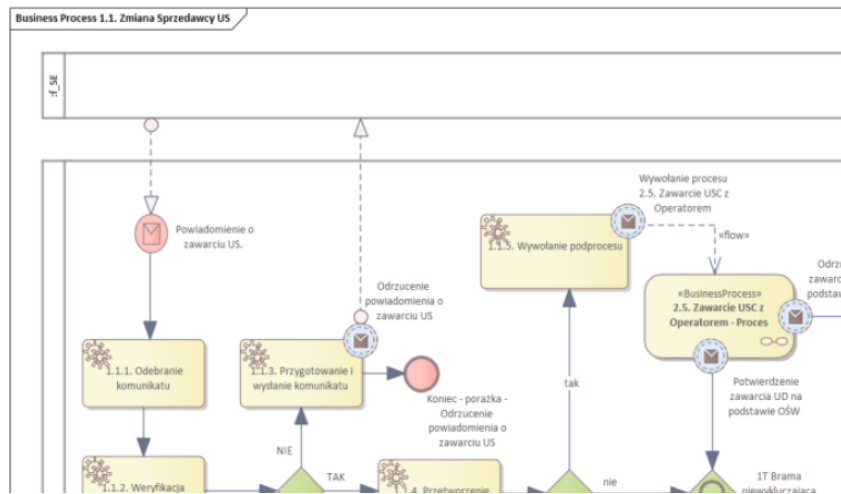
Business Process 1.1. Zmiana Sprzedawcy US

:f_SE

Powiadomienie o zawarciu US.

Odrzucenie powiadomienia o zawarciu US

Wywołanie procesu 2.5. Zawarcie USC z Operatorem

«flow»

1.1.5. Wywołanie podprocesu

«BusinessProcess» 2.5. Zawarcie USC z Operatorem - Proces

Odrzu podstaw

1.1.1. Odebranie komunikatu

1.1.3. Przygotowanie i wysłanie komunikatu

Koniec - porażka - Odrzucenie powiadomienia o zawarciu US

tak

Potwierdzenie zawarcia UD na podstawie OŚW

NIE

TAK

nie

1.1.2. Weryfikacja

4. Przetworzenie

1T Brama niewykluczająca